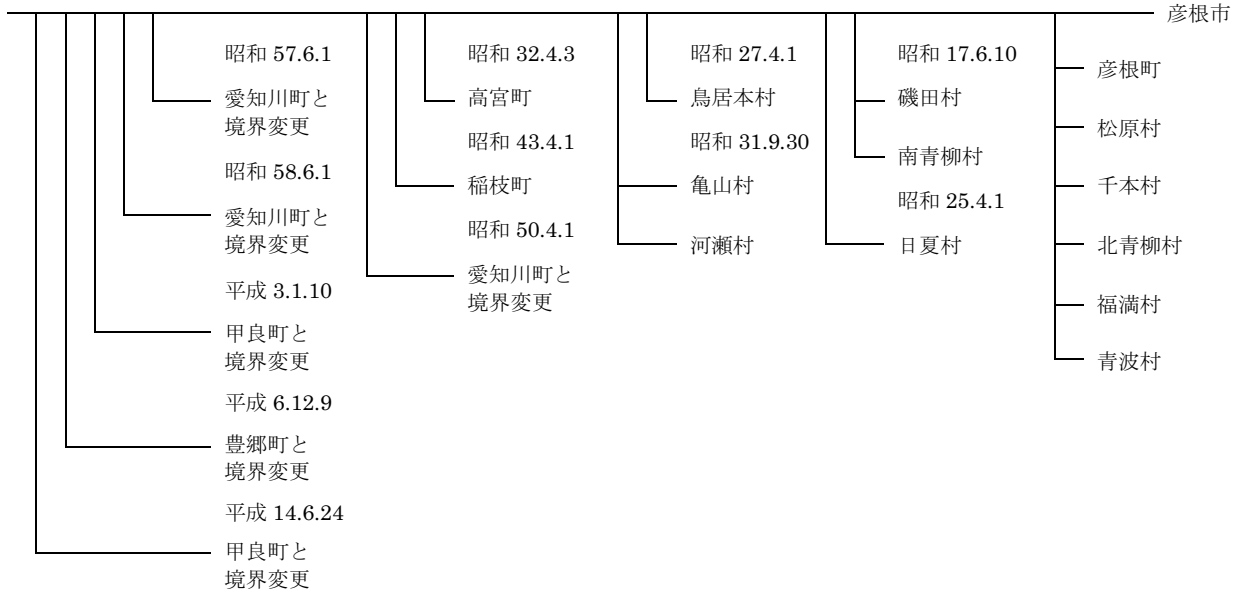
彦根市

昭和 57.6.1
愛知川町と境界変更

昭和 58.6.1
愛知川町と境界変更

平成 3.1.10
甲良町と境界変更

平成 6.12.9
豊郷町と境界変更

平成 14.6.24
甲良町と境界変更

昭和 32.4.3
高宮町

昭和 43.4.1
稲枝町

昭和 50.4.1
愛知川町と境界変更

昭和 27.4.1
鳥居本村

昭和 31.9.30
亀山村
河瀬村

昭和 17.6.10
磯田村
南青柳村

昭和 25.4.1
日夏村

彦根町
松原村
千本村
北青柳村
福満村
青波村